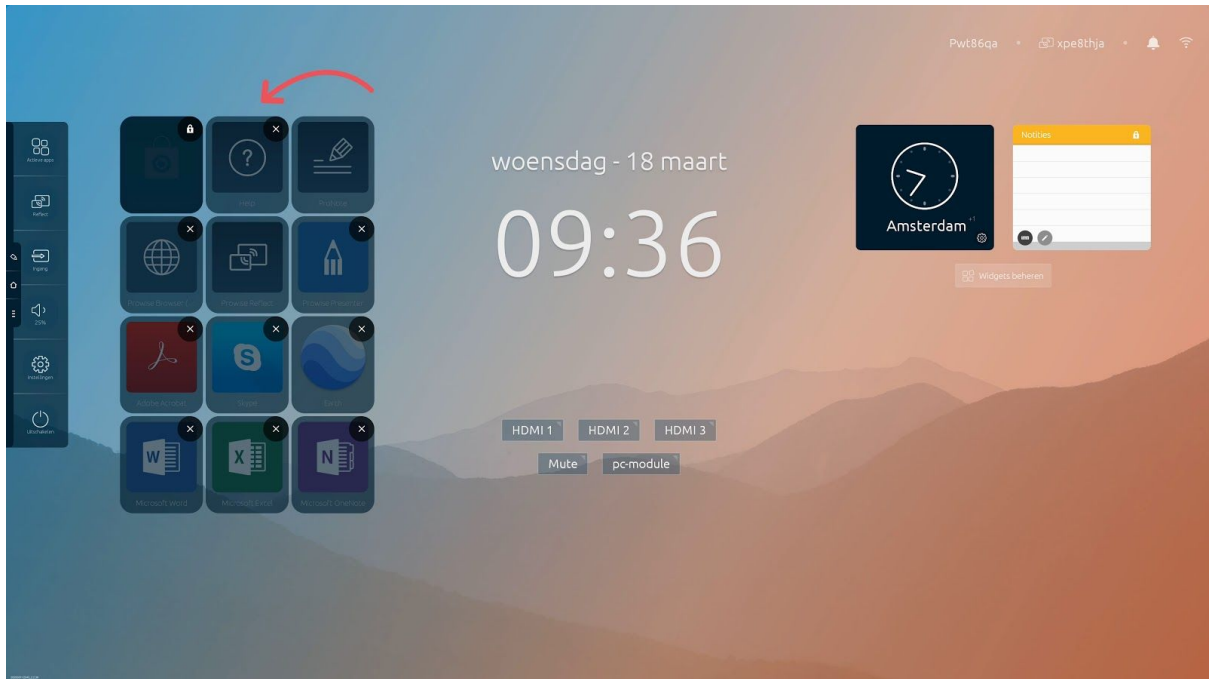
Pwt86qa • xpe8thja

Actieve apps
Reflect
Ingang
25%
Instellingen
Uitschakelen

Help
Prowise

Prowise Browser
Prowise Reflect
Prowise Presenter

Adobe Acrobat
Skype
Earth

Microsoft Word
Microsoft Excel
Microsoft Onenote

woensdag - 18 maart
09:36

HDMI 1
HDMI 2
HDMI 3
Mute
pc-module

Amsterdam +1

Notities

Widgets beheren